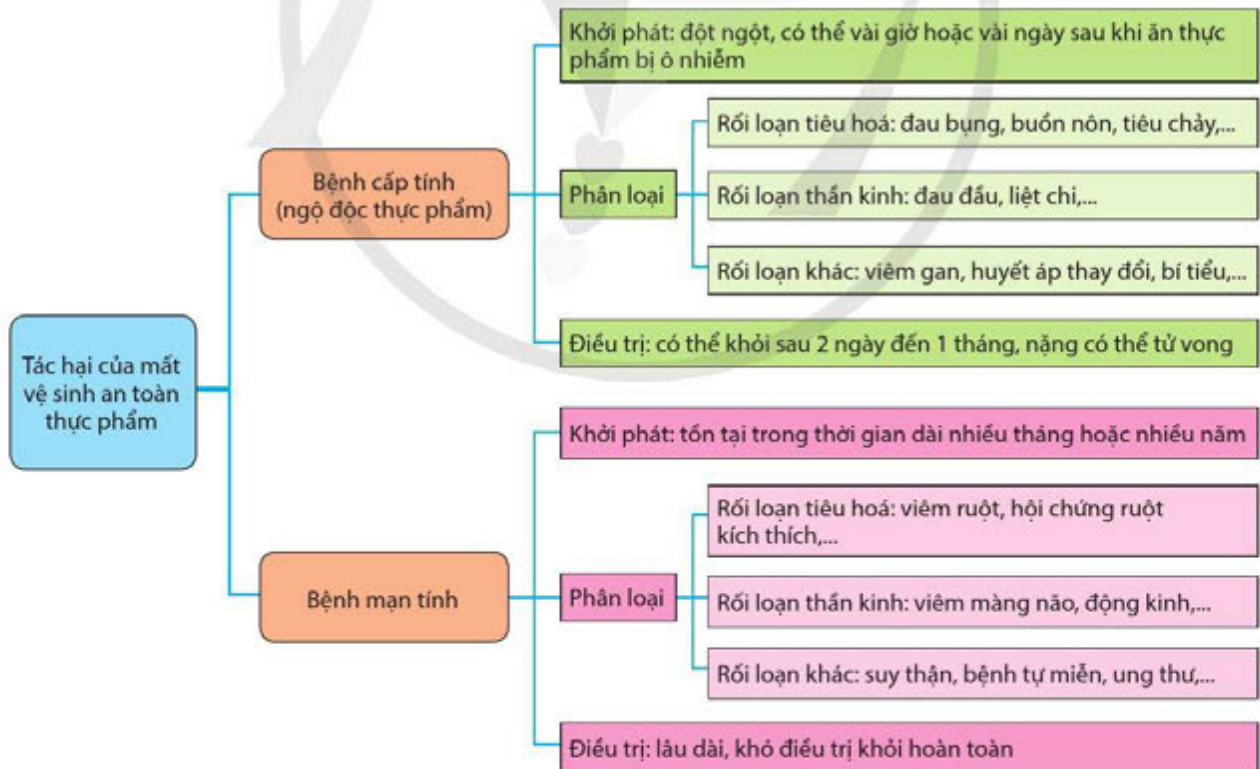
Tác hại của mất vệ sinh an toàn thực phẩm

Bệnh cấp tính (ngộ độc thực phẩm)

Khởi phát: đột ngột, có thể vài giờ hoặc vài ngày sau khi ăn thực phẩm bị ô nhiễm

Phân loại

Rối loạn tiêu hoá: đau bụng, buồn nôn, tiêu chảy,...

Rối loạn thần kinh: đau đầu, liệt chi,...

Rối loạn khác: viêm gan, huyết áp thay đổi, bí tiểu,...

Điều trị: có thể khỏi sau 2 ngày đến 1 tháng, nặng có thể tử vong

Bệnh mạn tính

Khởi phát: tồn tại trong thời gian dài nhiều tháng hoặc nhiều năm

Phân loại

Rối loạn tiêu hoá: viêm ruột, hội chứng ruột kích thích,...

Rối loạn thần kinh: viêm màng não, động kinh,...

Rối loạn khác: suy thận, bệnh tự miễn, ung thư,...

Điều trị: lâu dài, khó điều trị khỏi hoàn toàn